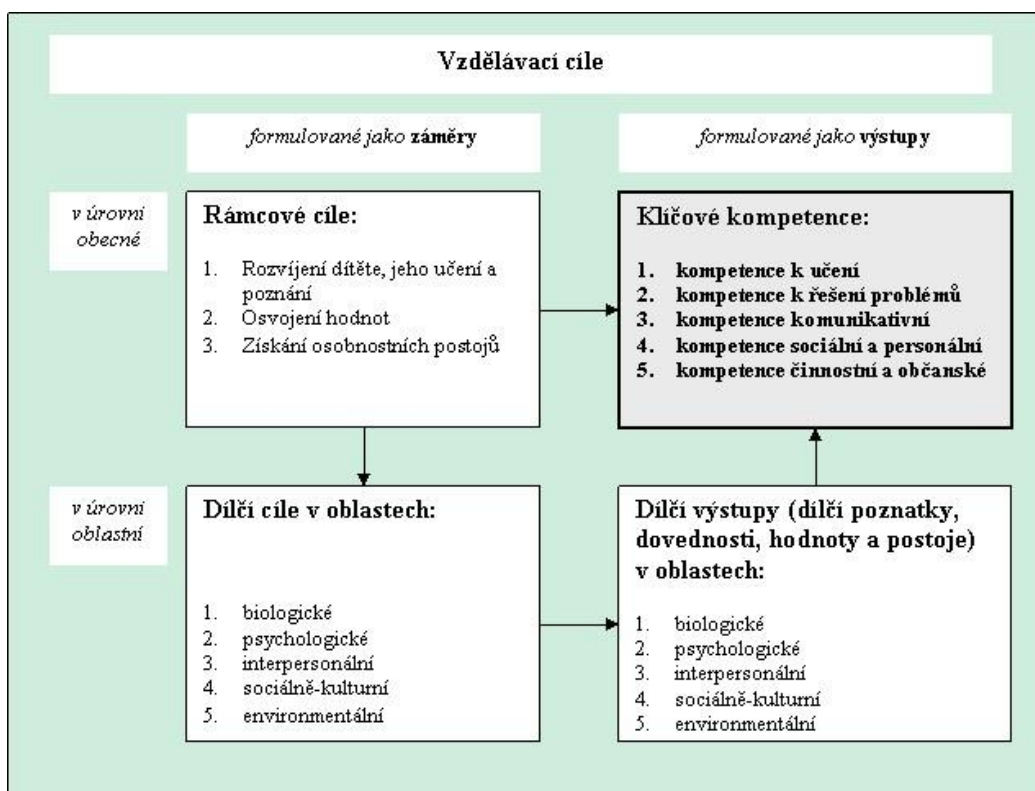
Vzdělávací cíle

*formulované jako* **záměry**

*formulované jako* **výstupy**

*v úrovni obecné*

Rámcové cíle:

1. Rozvíjení dítěte, jeho učení a poznání
2. Osvojení hodnot
3. Získání osobnostních postojů

Klíčové kompetence:

1. kompetence k učení
2. kompetence k řešení problémů
3. kompetence komunikativní
4. kompetence sociální a personální
5. kompetence činnostní a občanské

*v úrovni oblastní*

Dílčí cíle v oblastech:

1. biologické
2. psychologické
3. interpersonální
4. sociálně-kulturní
5. environmentální

Dílčí výstupy (dílčí poznatky, dovednosti, hodnoty a postoje) v oblastech:

1. biologické
2. psychologické
3. interpersonální
4. sociálně-kulturní
5. environmentální